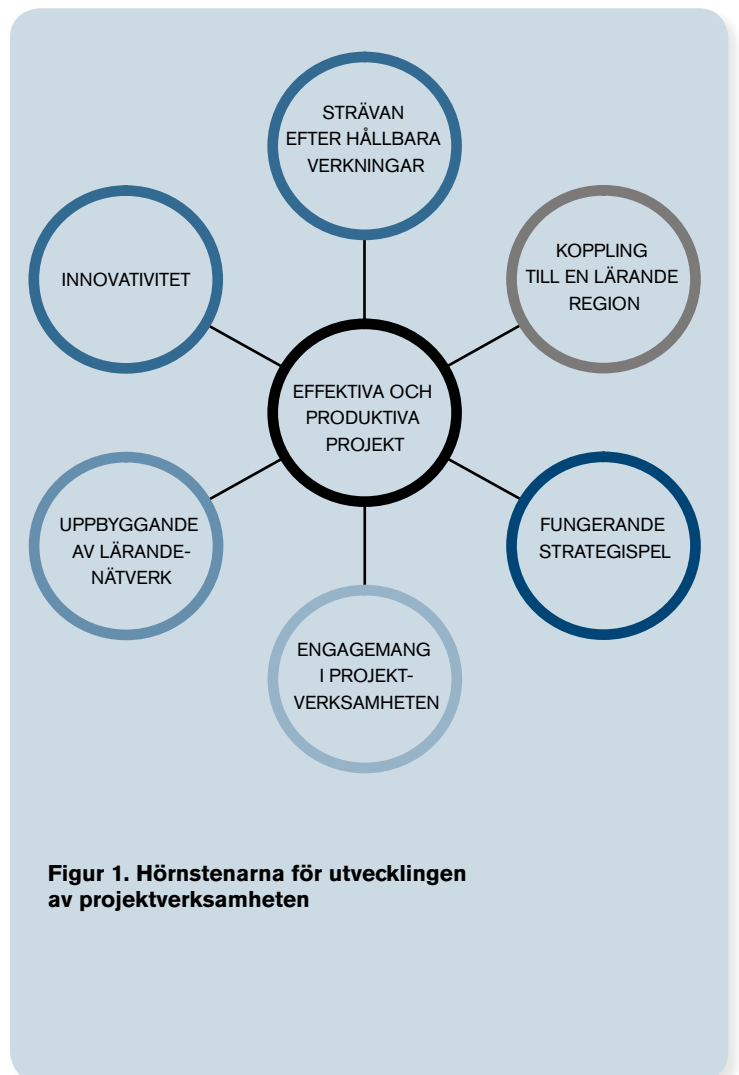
STRÄVAN EFTER HÅLLBARA VERKNINGAR

INNOVATIVITET

KOPPLING TILL EN LÄRANDE REGION

EFFEKTIVA OCH PRODUKTIVA PROJEKT

UPPBYGGANDE AV LÄRANDE-NÄTVERK

FUNGERANDE STRATEGISPEL

ENGAGEMANG I PROJEKT-VERKSAMHETEN

Figur 1. Hörnstenarna för utvecklingen av projektverksamheten